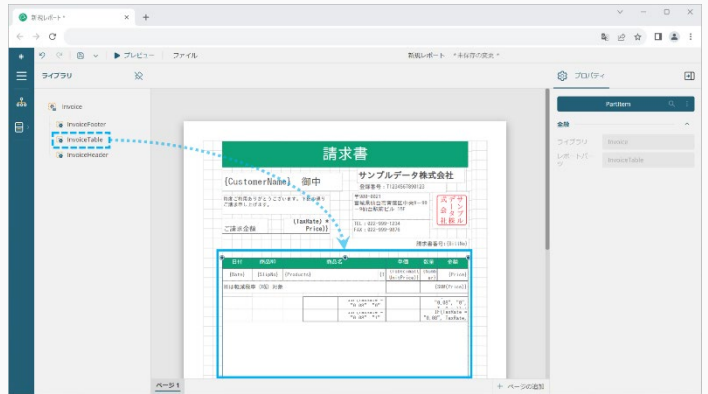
新規レポート
×
+
プレビュー
ファイル
新規レポート * 未保存の変更 *
ライブラリ
Invoice
InvoiceFooter
InvoiceTable
InvoiceHeader
プロパティ
Partitem
全般
ライブラリ
Invoice
レポートパーツ
InvoiceTable
請求書
{CustomerName} 御中
サンプルデータ株式会社
登録番号：T1234567890123
ご請求金額
{taxRate} * Price)}
請求書番号：{InvNo}
日付
商品No
商品名
単価
数量
金額
{Date}
{SlipNo}
{Products}
{Price}
※は軽減税率（8%）対象
{SUM(Price)}
ページ 1
ページの追加